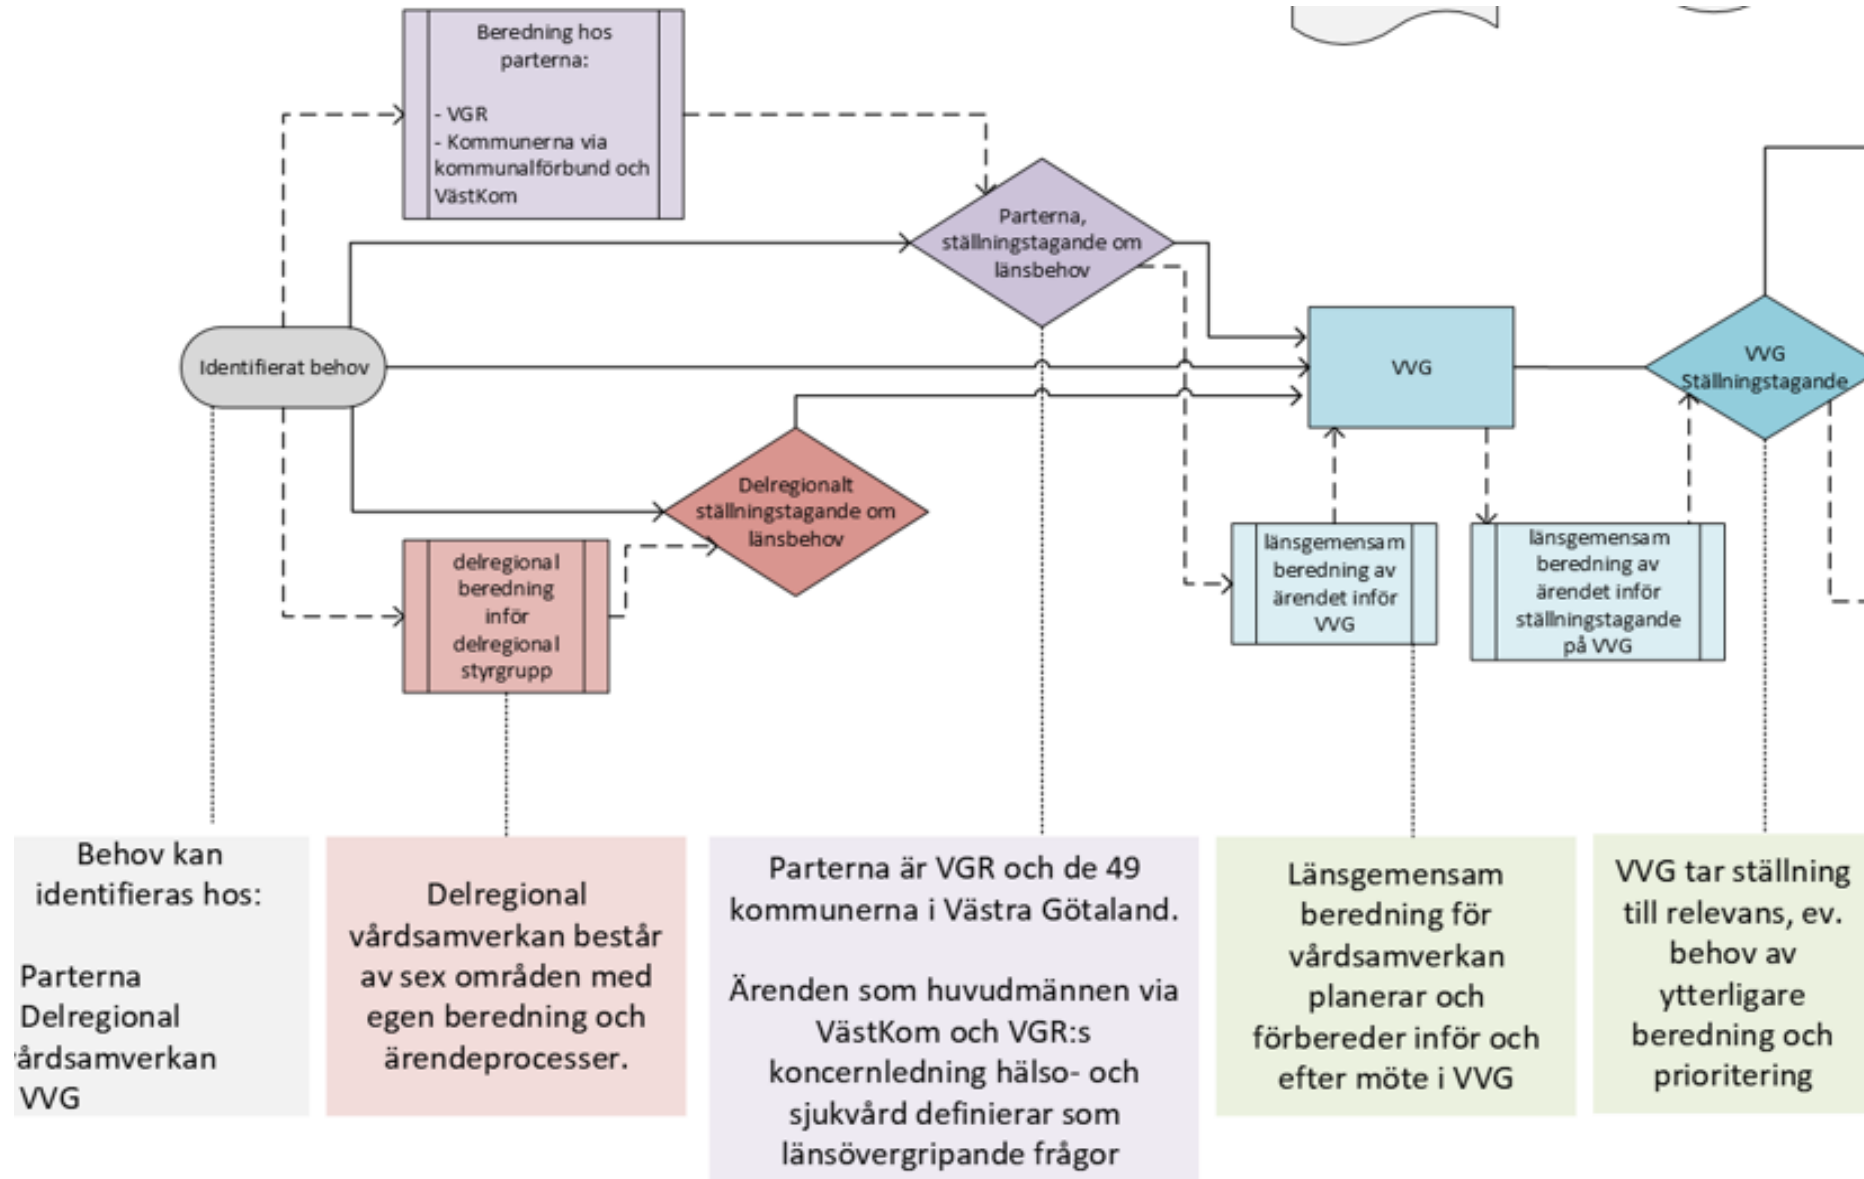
Beredning hos parterna:

- VGR
- Kommunerna via kommunalförbund och VästKom

Parterna, ställningstagande om länsbehov

Identifierat behov

VVG

VVG Ställningstagande

Delregionalt ställningstagande om länsbehov

delregional beredning inför delregional styrgrupp

länsgemensam beredning av ärendet inför VVG

länsgemensam beredning av ärendet inför ställningstagande på VVG

Behov kan identifieras hos:

Parterna
Delregional
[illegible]årdsamverkan
VVG

Delregional vårdsamverkan består av sex områden med egen beredning och ärendeprocesser.

Parterna är VGR och de 49 kommunerna i Västra Götaland.

Ärenden som huvudmännen via VästKom och VGR:s koncernledning hälso- och sjukvård definierar som länsövergripande frågor

Länsgemensam beredning för vårdsamverkan planerar och förbereder inför och efter möte i VVG

VVG tar ställning till relevans, ev. behov av ytterligare beredning och prioritering